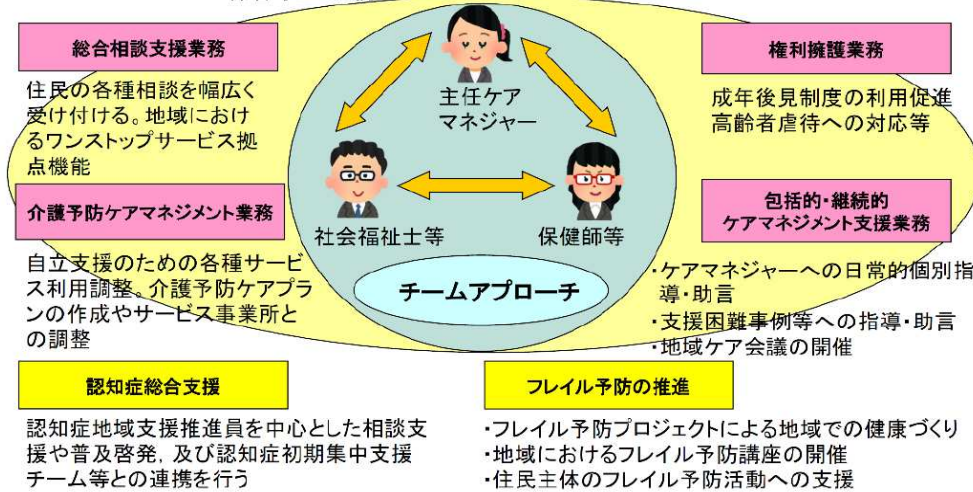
総合相談支援業務

住民の各種相談を幅広く受け付ける。地域におけるワンストップサービス拠点機能

主任ケアマネジャー

権利擁護業務

成年後見制度の利用促進
高齢者虐待への対応等

社会福祉士等

保健師等

介護予防ケアマネジメント業務

自立支援のための各種サービス利用調整、介護予防ケアプランの作成やサービス事業所との調整

包括的・継続的ケアマネジメント支援業務

・ケアマネジャーへの日常的個別指導・助言
・支援困難事例等への指導・助言
・地域ケア会議の開催

チームアプローチ

認知症総合支援

認知症地域支援推進員を中心とした相談支援や普及啓発、及び認知症初期集中支援チーム等との連携を行う

フレイル予防の推進

・フレイル予防プロジェクトによる地域での健康づくり
・地域におけるフレイル予防講座の開催
・住民主体のフレイル予防活動への支援